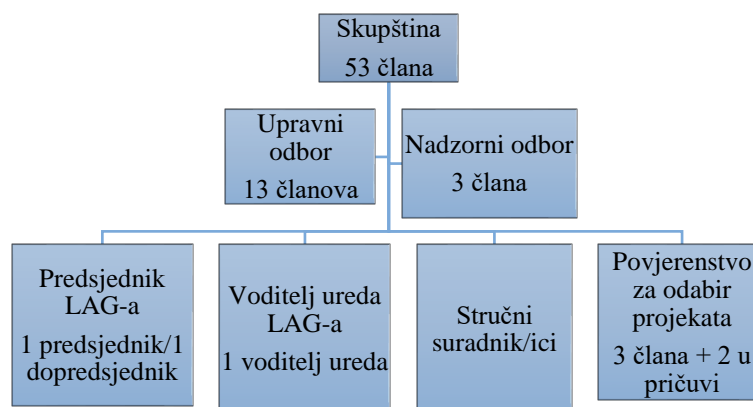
Skupština
53 člana

Upravni odbor
13 članova

Nadzorni odbor
3 člana

Predsjednik LAG-a
1 predsjednik/1 dopredsjednik

Voditelj ureda LAG-a
1 voditelj ureda

Stručni suradnik/ici

Povjerenstvo za odabir projekata
3 člana + 2 u pričuvi